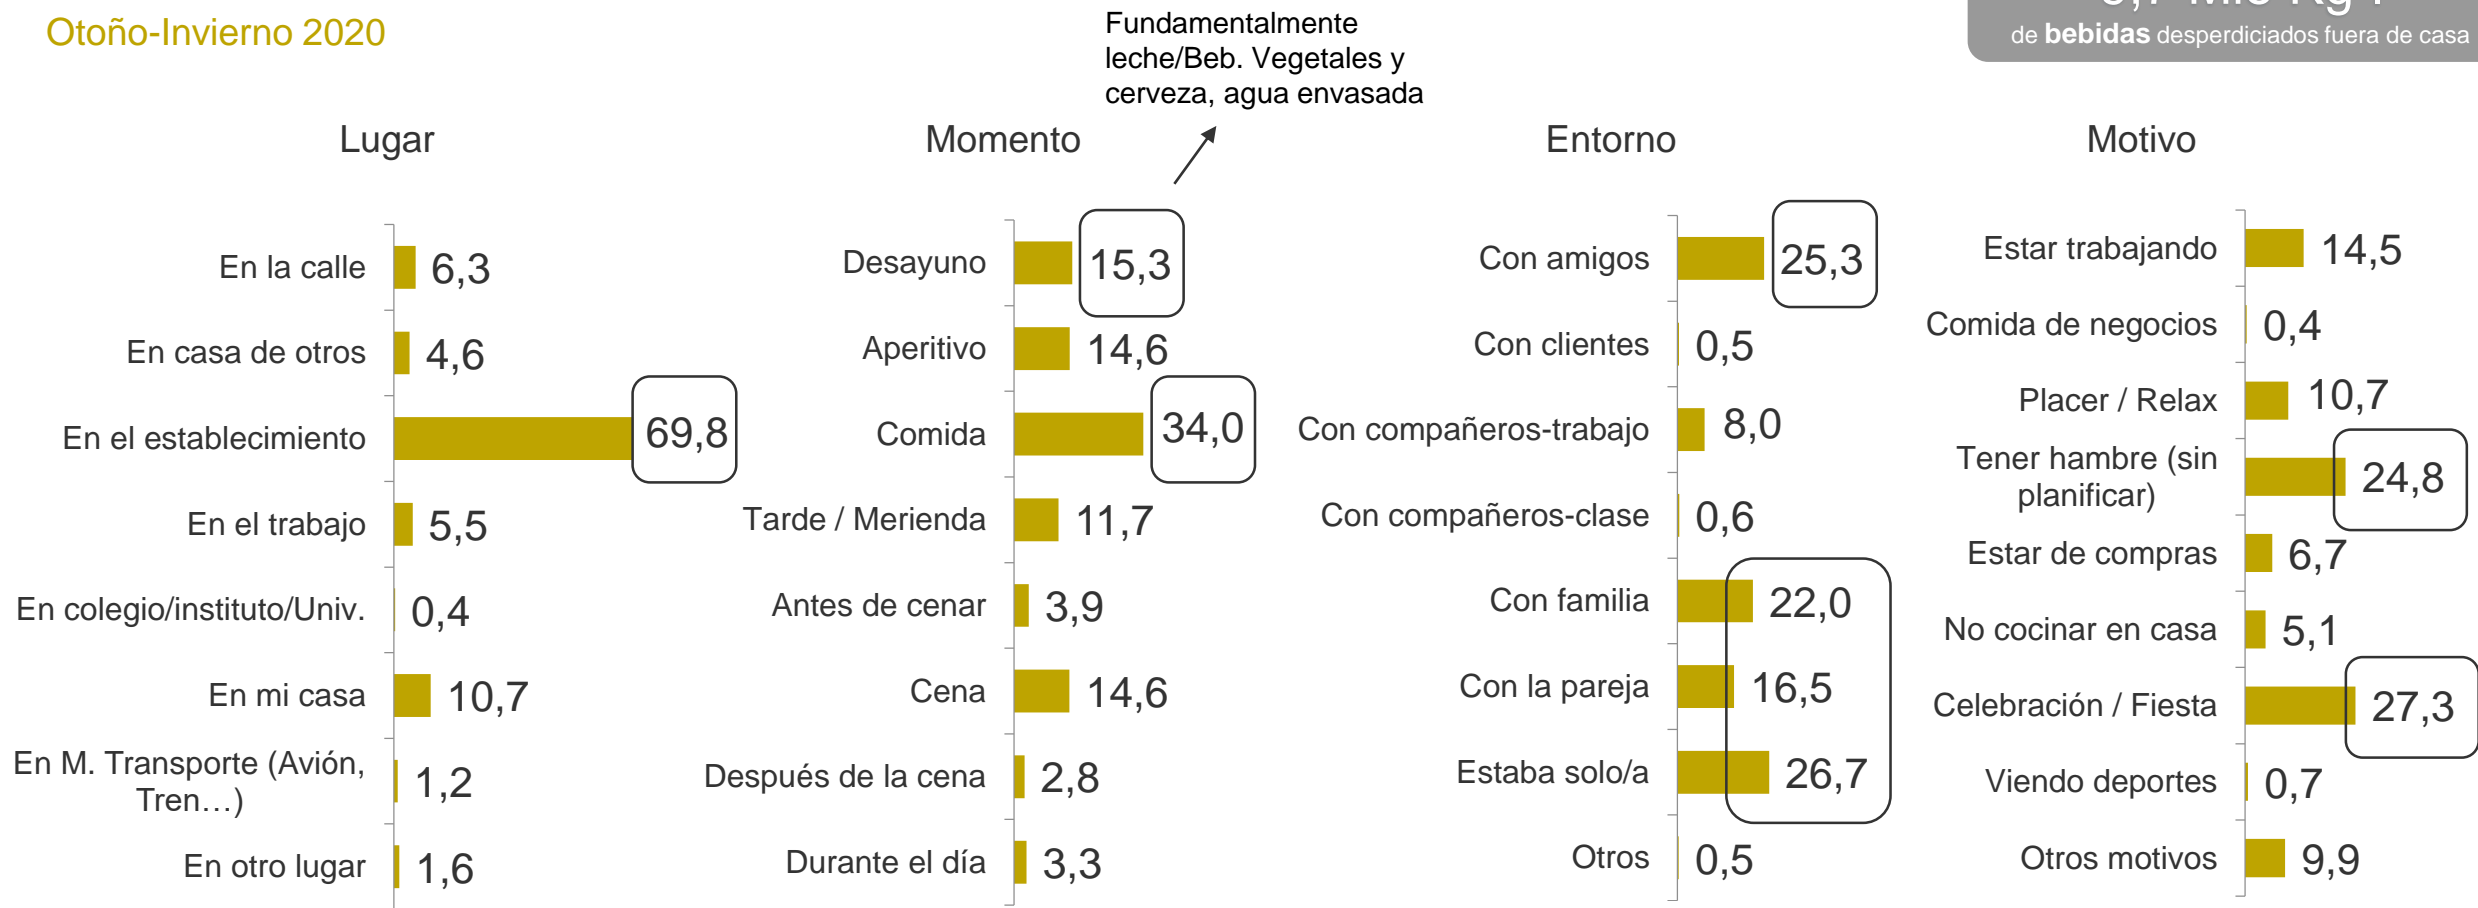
Otoño-Invierno 2020

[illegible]
de **bebidas** desperdiciados fuera de casa

Fundamentalmente leche/Beb. Vegetales y cerveza, agua envasada

Lugar

| | |
|---|---|
| En la calle | 6,3 |
| En casa de otros | 4,6 |
| En el establecimiento | 69,8 |
| En el trabajo | 5,5 |
| En colegio/instituto/Univ. | 0,4 |
| En mi casa | 10,7 |
| En M. Transporte (Avión, Tren…) | 1,2 |
| En otro lugar | 1,6 |

Momento

| | |
|---|---|
| Desayuno | 15,3 |
| Aperitivo | 14,6 |
| Comida | 34,0 |
| Tarde / Merienda | 11,7 |
| Antes de cenar | 3,9 |
| Cena | 14,6 |
| Después de la cena | 2,8 |
| Durante el día | 3,3 |

Entorno

| | |
|---|---|
| Con amigos | 25,3 |
| Con clientes | 0,5 |
| Con compañeros-trabajo | 8,0 |
| Con compañeros-clase | 0,6 |
| Con familia | 22,0 |
| Con la pareja | 16,5 |
| Estaba solo/a | 26,7 |
| Otros | 0,5 |

Motivo

| | |
|---|---|
| Estar trabajando | 14,5 |
| Comida de negocios | 0,4 |
| Placer / Relax | 10,7 |
| Tener hambre (sin planificar) | 24,8 |
| Estar de compras | 6,7 |
| No cocinar en casa | 5,1 |
| Celebración / Fiesta | 27,3 |
| Viendo deportes | 0,7 |
| Otros motivos | 9,9 |